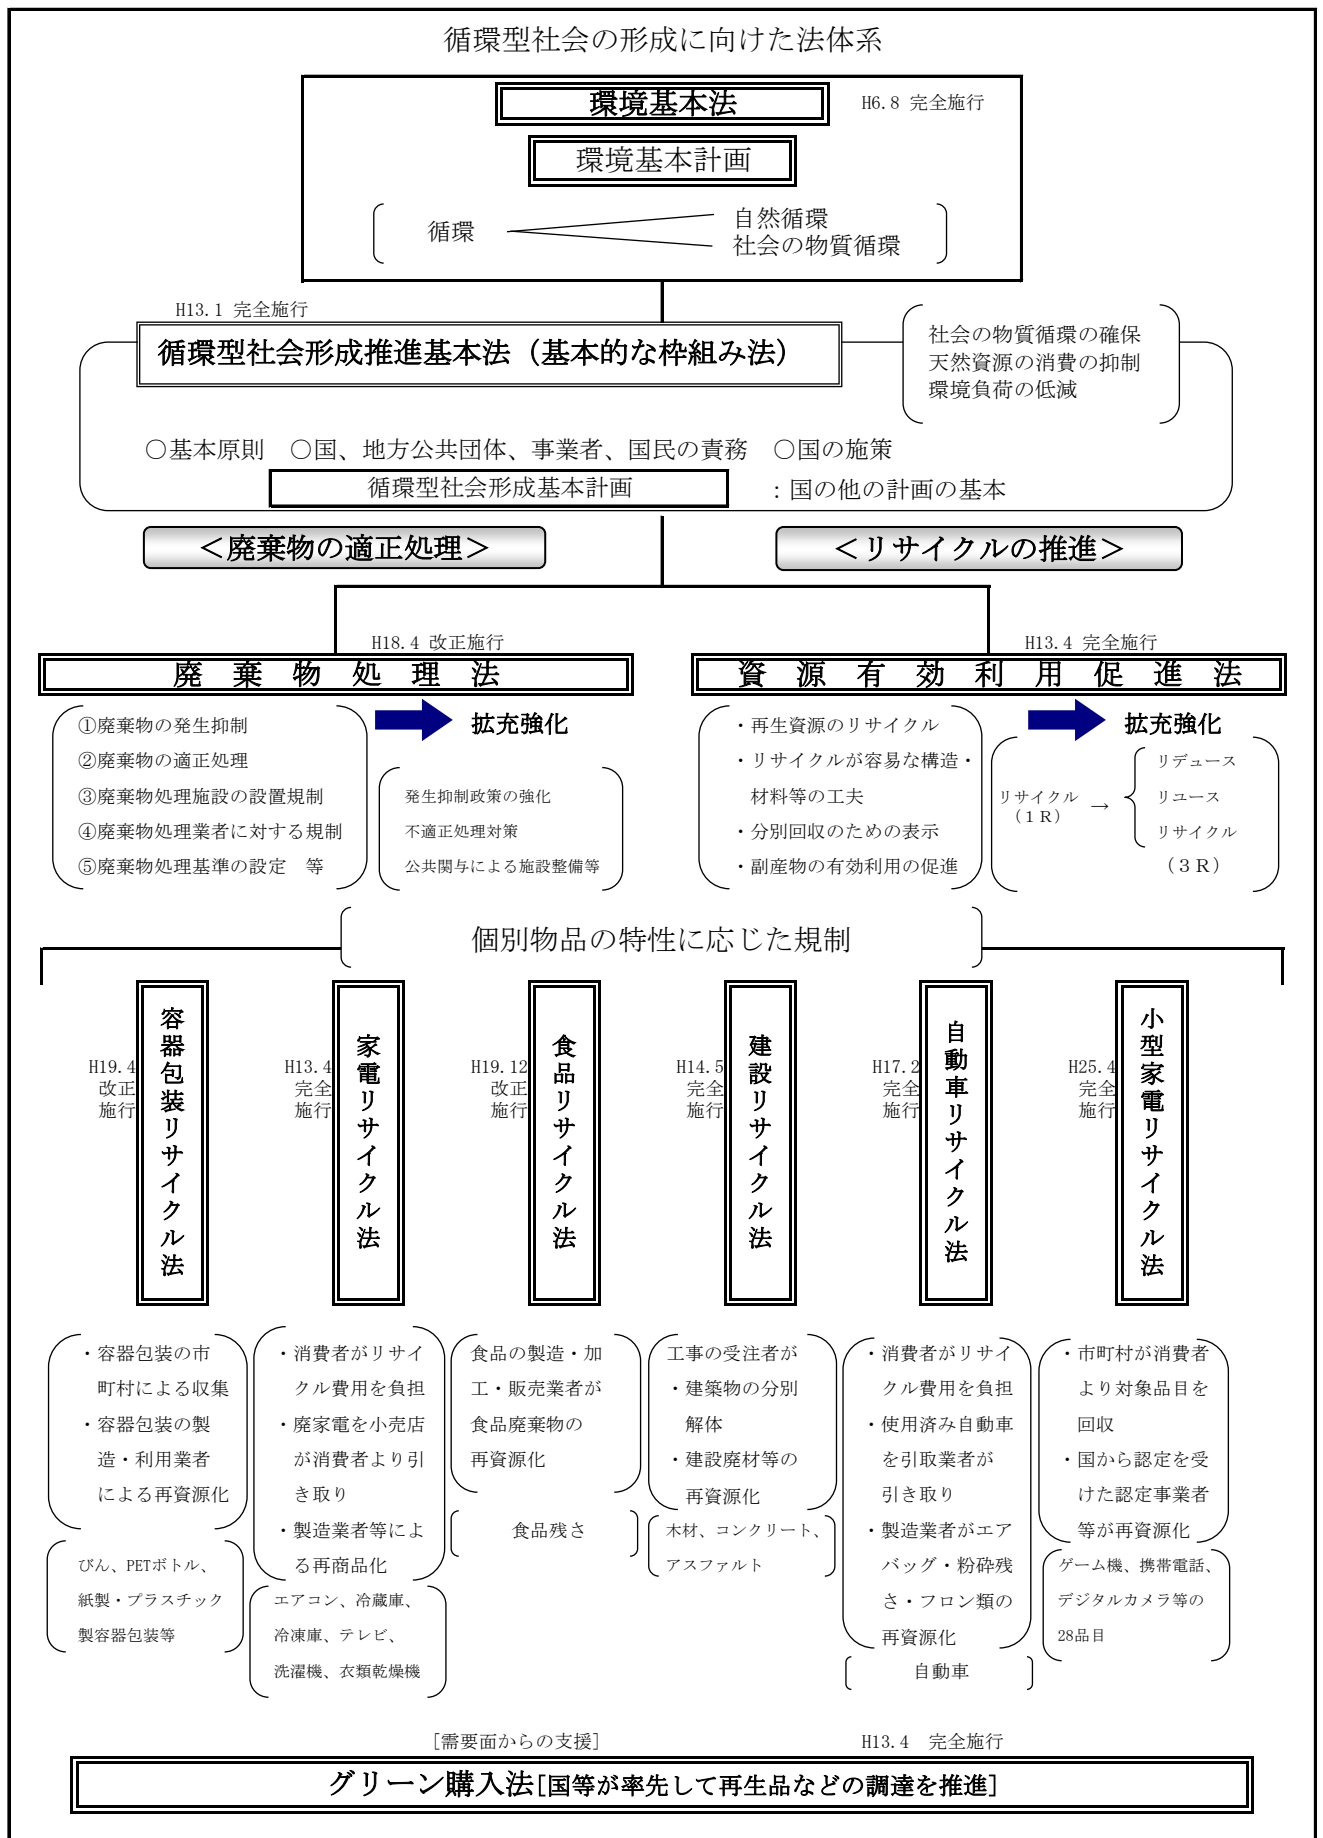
循環型社会の形成に向けた法体系

環境基本法
H6.8 完全施行

環境基本計画

循環
自然循環
社会の物質循環

H13.1 完全施行
循環型社会形成推進基本法（基本的な枠組み法）

社会の物質循環の確保
天然資源の消費の抑制
環境負荷の低減

○基本原則　○国、地方公共団体、事業者、国民の責務　○国の施策

循環型社会形成基本計画　：国の他の計画の基本

＜廃棄物の適正処理＞

＜リサイクルの推進＞

H18.4 改正施行
廃棄物処理法

H13.4 完全施行
資源有効利用促進法

①廃棄物の発生抑制
②廃棄物の適正処理
③廃棄物処理施設の設置規制
④廃棄物処理業者に対する規制
⑤廃棄物処理基準の設定　等

拡充強化

発生抑制政策の強化
不適正処理対策
公共関与による施設整備等

・再生資源のリサイクル
・リサイクルが容易な構造・材料等の工夫
・分別回収のための表示
・副産物の有効利用の促進

拡充強化

リサイクル（1R）→ リデュース リユース リサイクル（3R）

個別物品の特性に応じた規制

H19.4 改正施行
容器包装リサイクル法

H13.4 完全施行
家電リサイクル法

H19.12 改正施行
食品リサイクル法

H14.5 完全施行
建設リサイクル法

H17.2 完全施行
自動車リサイクル法

H25.4 完全施行
小型家電リサイクル法

・容器包装の市町村による収集
・容器包装の製造・利用業者による再資源化

びん、PETボトル、紙製・プラスチック製容器包装等

・消費者がリサイクル費用を負担
・廃家電を小売店が消費者より引き取り
・製造業者等による再商品化

エアコン、冷蔵庫、冷凍庫、テレビ、洗濯機、衣類乾燥機

食品の製造・加工・販売業者が食品廃棄物の再資源化

食品残さ

工事の受注者が
・建築物の分別解体
・建設廃材等の再資源化

木材、コンクリート、アスファルト

・消費者がリサイクル費用を負担
・使用済み自動車を引取業者が引き取り
・製造業者がエアバッグ・粉砕残さ・フロン類の再資源化

自動車

・市町村が消費者より対象品目を回収
・国から認定を受けた認定事業者等が再資源化

ゲーム機、携帯電話、デジタルカメラ等の28品目

［需要面からの支援］
H13.4　完全施行

グリーン購入法［国等が率先して再生品などの調達を推進］